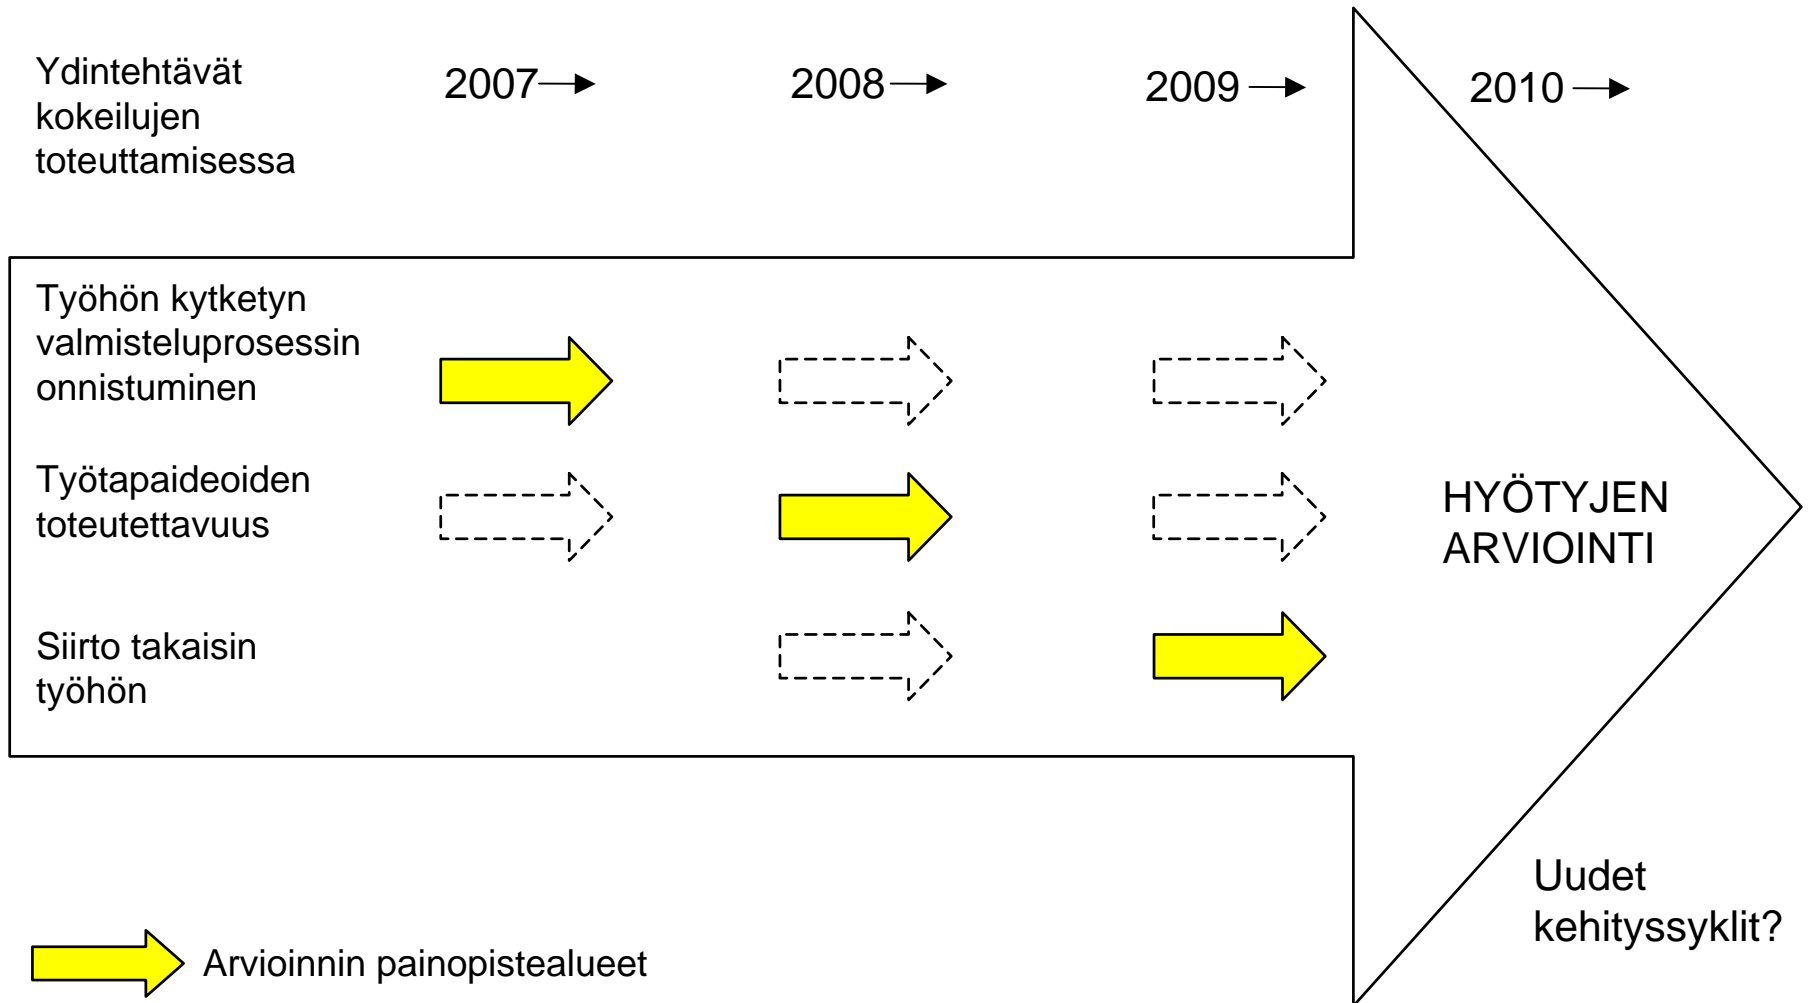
Ydintehtävät kokeilujen toteuttamisessa

2007 →

2008 →

2009 →

2010 →

Työhön kytketyn valmisteluprosessin onnistuminen

Työtapaideoiden toteutettavuus

Siirto takaisin työhön

HYÖTYJEN ARVIOINTI

Uudet kehityssyklit?

Arvioinnin painopistealueet